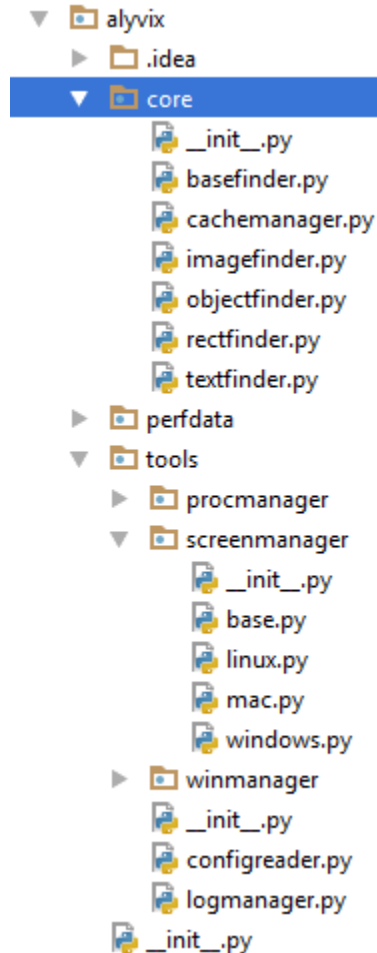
alyvix
.idea
core
\_\_init\_\_.py
basefinder.py
cachemanager.py
imagefinder.py
objectfinder.py
rectfinder.py
textfinder.py
perfdata
tools
procmanager
screenmanager
\_\_init\_\_.py
base.py
linux.py
mac.py
windows.py
winmanager
\_\_init\_\_.py
configreader.py
logmanager.py
\_\_init\_\_.py